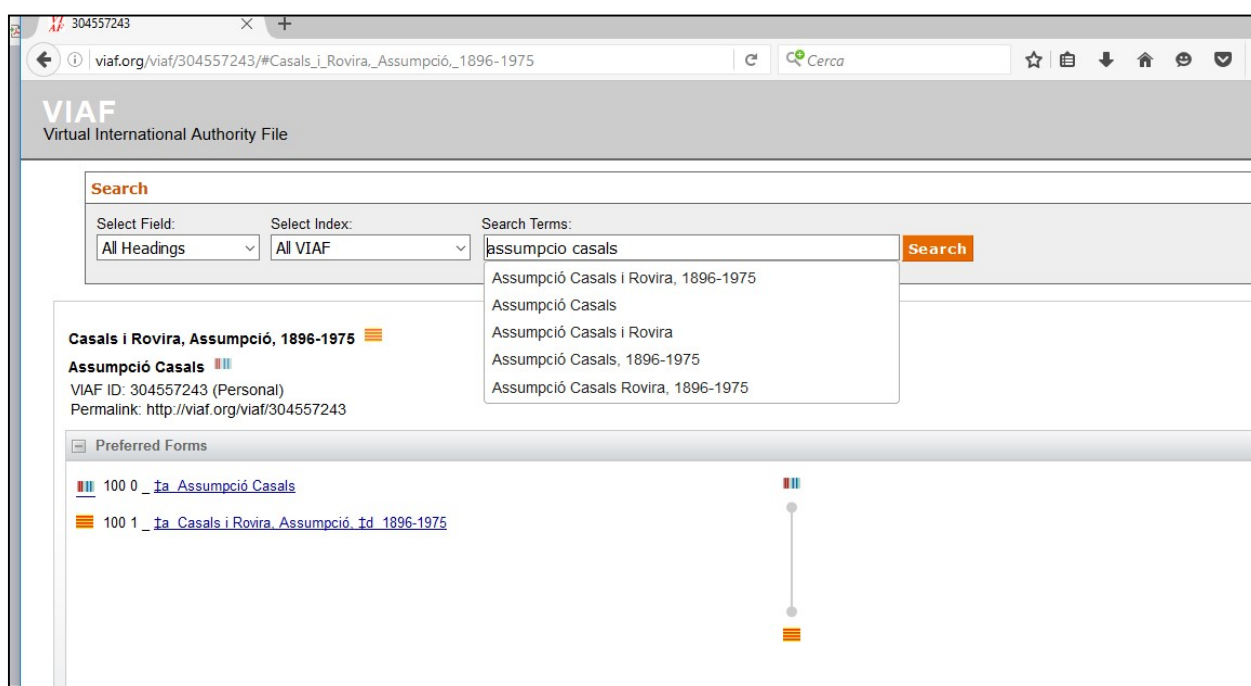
304557243

viaf.org/viaf/304557243/#Casals_i_Rovira,_Assumpció,_1896-1975

Cerca

VIAF
Virtual International Authority File

Search

Select Field:
All Headings

Select Index:
All VIAF

Search Terms:
assumpcio casals

Search

Assumpció Casals i Rovira, 1896-1975
Assumpció Casals
Assumpció Casals i Rovira
Assumpció Casals, 1896-1975
Assumpció Casals Rovira, 1896-1975

Casals i Rovira, Assumpció, 1896-1975
Assumpció Casals
VIAF ID: 304557243 (Personal)
Permalink: http://viaf.org/viaf/304557243

Preferred Forms

100 0 _ ‡a Assumpció Casals

100 1 _ ‡a Casals i Rovira, Assumpció, ‡d 1896-1975